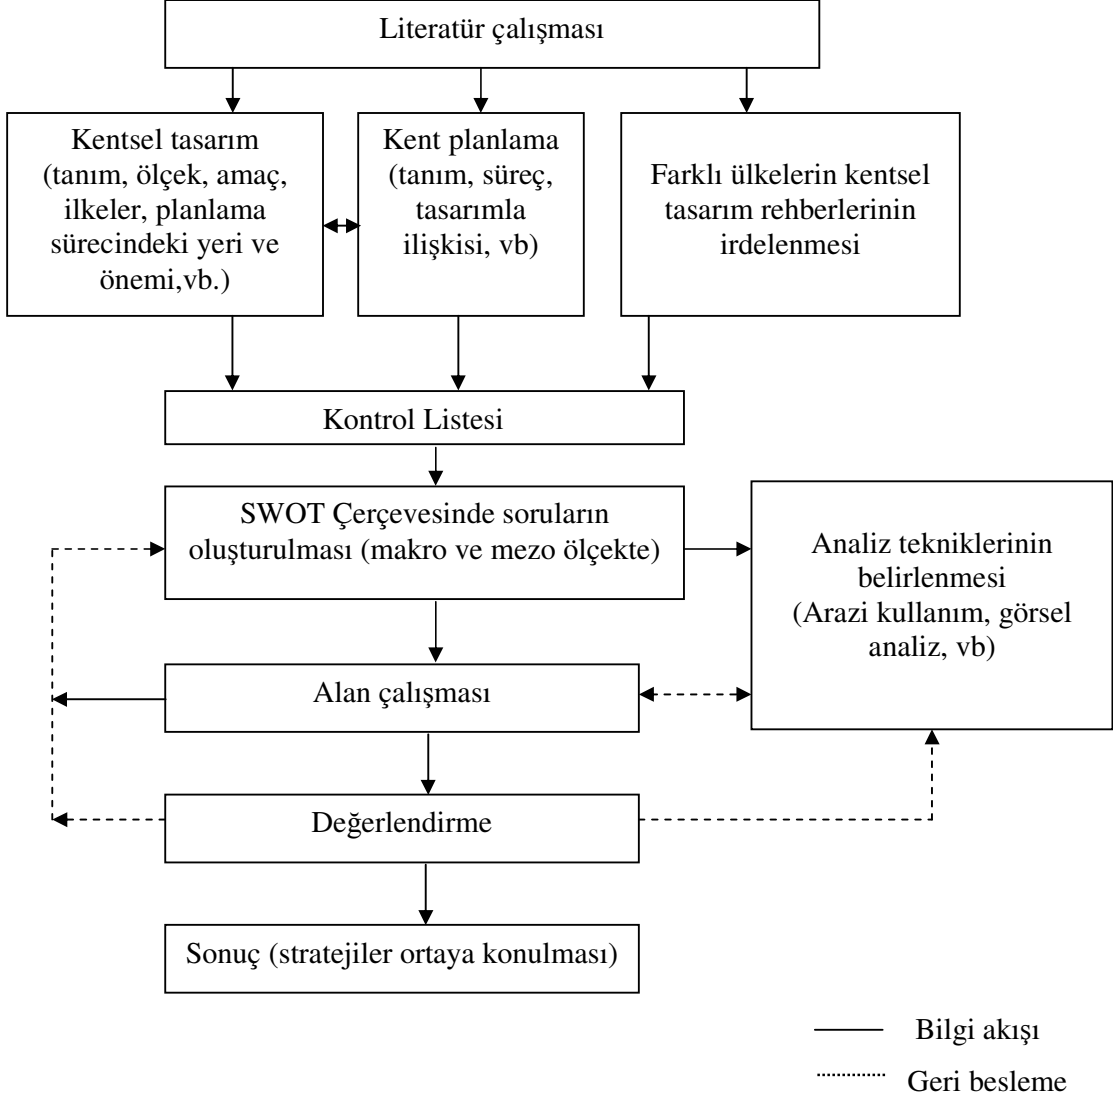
Literatür çalışması

Kentsel tasarım (tanım, ölçek, amaç, ilkeler, planlama sürecindeki yeri ve önemi,vb.)

Kent planlama (tanım, süreç, tasarımla ilişkisi, vb)

Farklı ülkelerin kentsel tasarım rehberlerinin irdelenmesi

Kontrol Listesi

SWOT Çerçevesinde soruların oluşturulması (makro ve mezo ölçekte)

Analiz tekniklerinin belirlenmesi (Arazi kullanım, görsel analiz, vb)

Alan çalışması

Değerlendirme

Sonuç (stratejiler ortaya konulması)

Bilgi akışı

Geri besleme